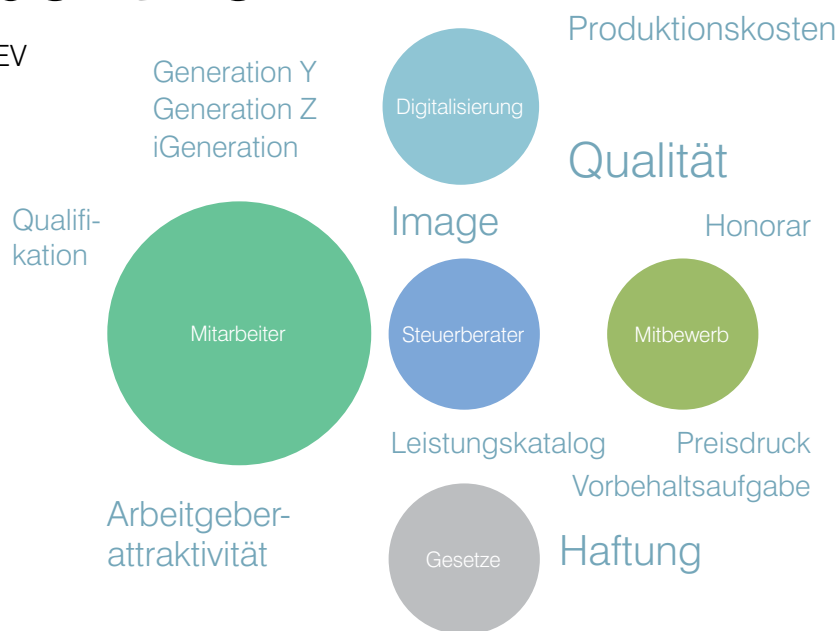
EV

Generation Y
Generation Z
iGeneration

Digitalisierung

Produktionskosten

Qualität

Qualifikation

Image

Honorar

Mitarbeiter

Steuerberater

Mitbewerb

Leistungskatalog

Preisdruck

Vorbehaltsaufgabe

Arbeitgeberattraktivität

Gesetze

Haftung